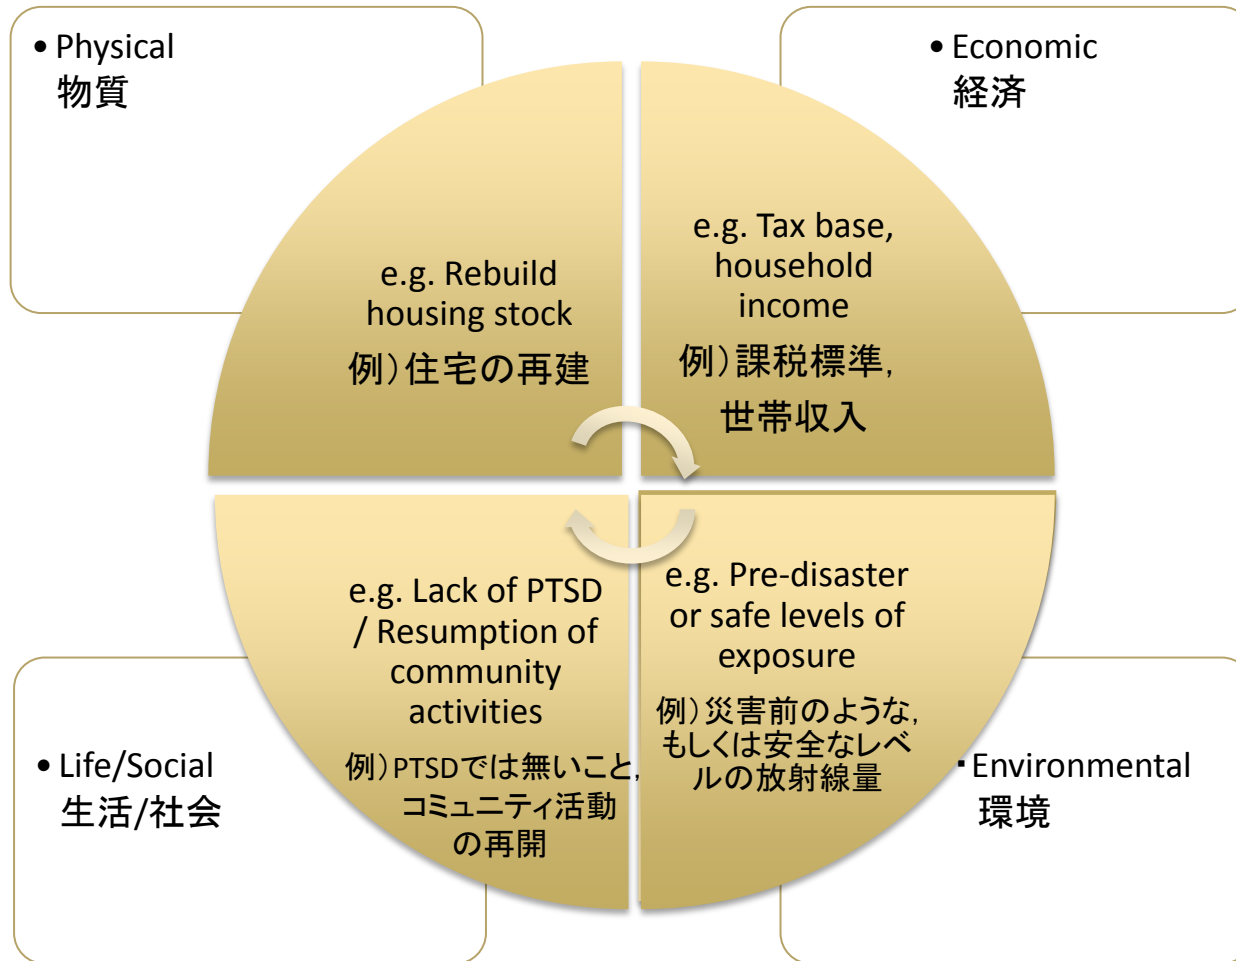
• Physical
物質

• Economic
経済

e.g. Rebuild housing stock
例）住宅の再建

e.g. Tax base, household income
例）課税標準，世帯収入

e.g. Lack of PTSD / Resumption of community activities
例）PTSDでは無いこと，コミュニティ活動の再開

e.g. Pre-disaster or safe levels of exposure
例）災害前のような，もしくは安全なレベルの放射線量

• Life/Social
生活/社会

・Environmental
環境